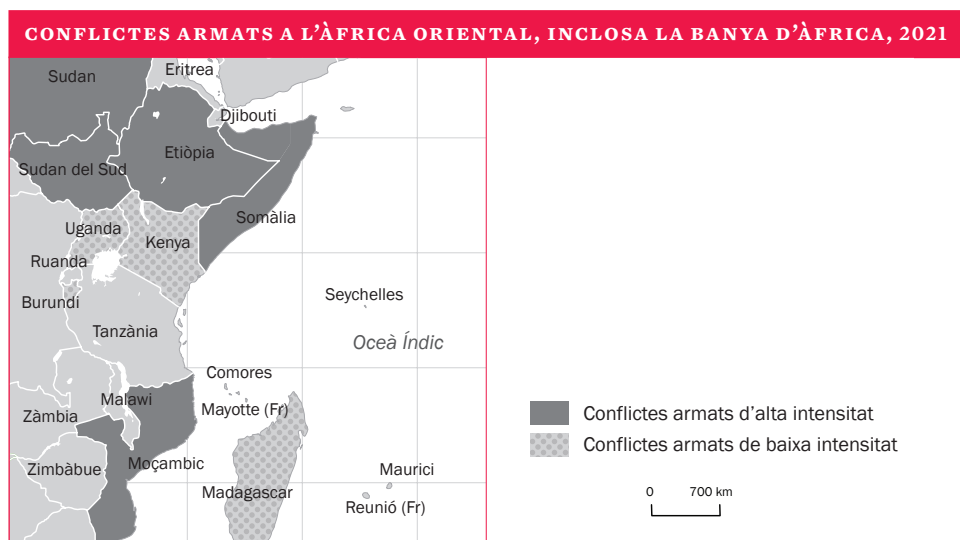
CONFLICTES ARMATS A L'ÀFRICA ORIENTAL, INCLOSA LA BANYA D'ÀFRICA, 2021

Sudan
Eritrea
Djibouti
Etiòpia
Sudan del Sud
Somàlia
Uganda
Kenya
Ruanda
Burundi
Tanzània
Seychelles
Oceà Índic
Comores
Malawi
Mayotte (Fr)
Zàmbia
Moçambic
Zimbàbue
Madagascar
Maurici
Reunió (Fr)

Conflictes armats d'alta intensitat
Conflictes armats de baixa intensitat

0 700 km